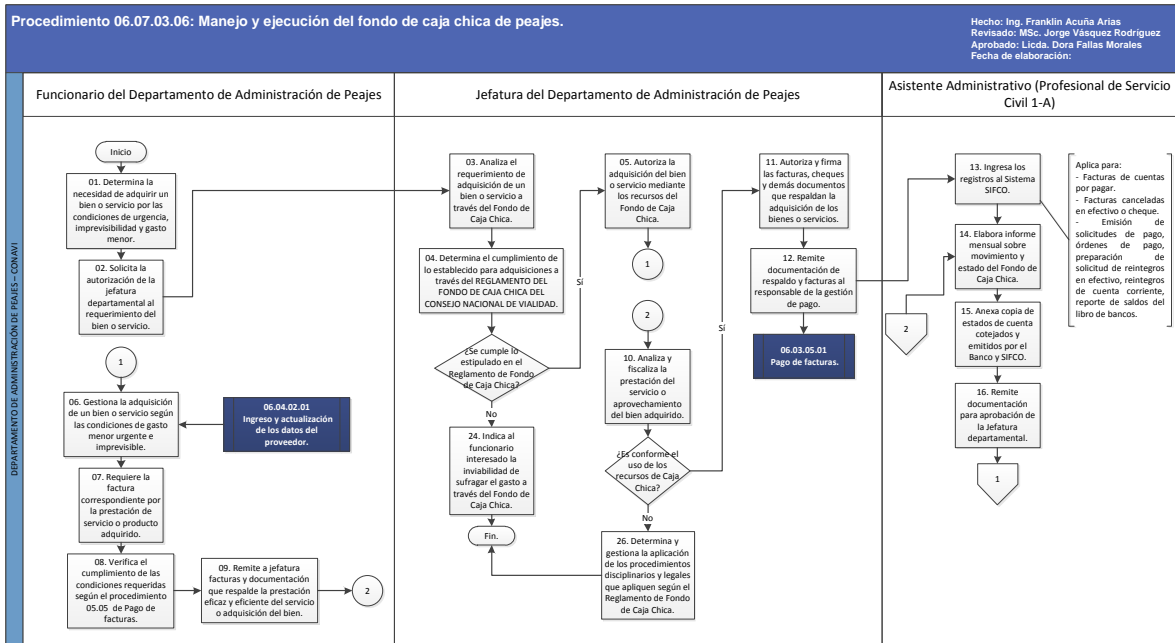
Procedimiento 06.07.03.06: Manejo y ejecución del fondo de caja chica de peajes.

Hecho: Ing. Franklin Acuña Arias
Revisado: MSc. Jorge Vásquez Rodríguez
Aprobado: Licda. Dora Fallas Morales
Fecha de elaboración:

DEPARTAMENTO DE ADMINISTRACIÓN DE PEAJES – CONAVI

Funcionario del Departamento de Administración de Peajes

Inicio

01. Determina la necesidad de adquirir un bien o servicio por las condiciones de urgencia, imprevisibilidad y gasto menor.

02. Solicita la autorización de la jefatura departamental al requerimiento del bien o servicio.

1

06. Gestiona la adquisición de un bien o servicio según las condiciones de gasto menor urgente e imprevisible.

06.04.02.01
Ingreso y actualización de los datos del proveedor.

07. Requiere la factura correspondiente por la prestación de servicio o producto adquirido.

08. Verifica el cumplimiento de las condiciones requeridas según el procedimiento 05.05 de Pago de facturas.

09. Remite a jefatura facturas y documentación que respalde la prestación eficaz y eficiente del servicio o adquisición del bien.

2

Jefatura del Departamento de Administración de Peajes

03. Analiza el requerimiento de adquisición de un bien o servicio a través del Fondo de Caja Chica.

04. Determina el cumplimiento de lo establecido para adquisiciones a través del REGLAMENTO DEL FONDO DE CAJA CHICA DEL CONSEJO NACIONAL DE VIALIDAD.

¿Se cumple lo estipulado en el Reglamento de Fondo de Caja Chica?

Sí

No

24. Indica al funcionario interesado la inviabilidad de sufragar el gasto a través del Fondo de Caja Chica.

Fin.

05. Autoriza la adquisición del bien o servicio mediante los recursos del Fondo de Caja Chica.

1

2

10. Analiza y fiscaliza la prestación del servicio o aprovechamiento del bien adquirido.

¿Es conforme el uso de los recursos de Caja Chica?

Sí

No

26. Determina y gestiona la aplicación de los procedimientos disciplinarios y legales que apliquen según el Reglamento de Fondo de Caja Chica.

11. Autoriza y firma las facturas, cheques y demás documentos que respaldan la adquisición de los bienes o servicios.

12. Remite documentación de respaldo y facturas al responsable de la gestión de pago.

06.03.05.01
Pago de facturas.

Asistente Administrativo (Profesional de Servicio Civil 1-A)

13. Ingresa los registros al Sistema SIFCO.

Aplica para:
- Facturas de cuentas por pagar.
- Facturas canceladas en efectivo o cheque.
- Emisión de solicitudes de pago, órdenes de pago, preparación de solicitud de reintegros en efectivo, reintegros de cuenta corriente, reporte de saldos del libro de bancos.

14. Elabora informe mensual sobre movimiento y estado del Fondo de Caja Chica.

2

15. Anexa copia de estados de cuenta cotejados y emitidos por el Banco y SIFCO.

16. Remite documentación para aprobación de la Jefatura departamental.

1